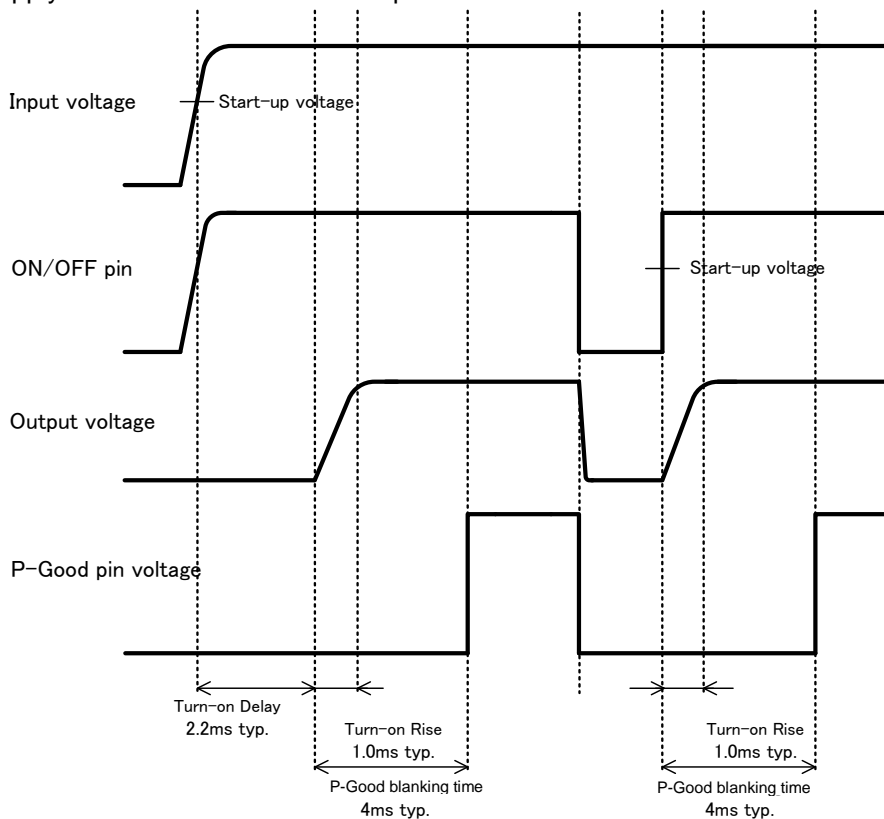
Input voltage

Start-up voltage

ON/OFF pin

Start-up voltage

Output voltage

P-Good pin voltage

Turn-on Delay
2.2ms typ.

Turn-on Rise
1.0ms typ.

P-Good blanking time
4ms typ.

Turn-on Rise
1.0ms typ.

P-Good blanking time
4ms typ.